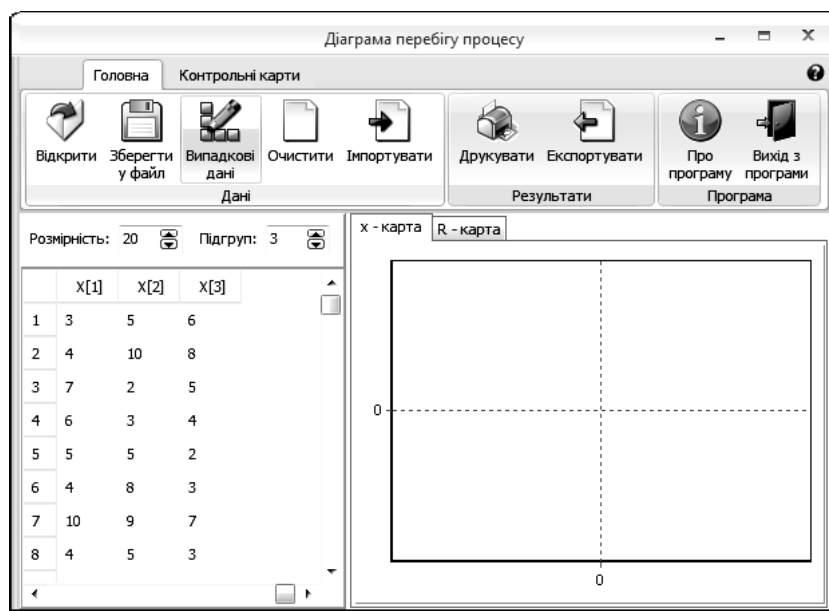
Діаграма перебігу процесу

Головна Контрольні карти

Відкрити Зберегти у файл Випадкові дані Очистити Імпортувати
Дані

Друкувати Експортувати
Результати

Про програму Вихід з програми
Програма

Розмірність: 20 Підгруп: 3

|   | X[1] | X[2] | X[3] |
|---|---|---|---|
| 1 | 3 | 5 | 6 |
| 2 | 4 | 10 | 8 |
| 3 | 7 | 2 | 5 |
| 4 | 6 | 3 | 4 |
| 5 | 5 | 5 | 2 |
| 6 | 4 | 8 | 3 |
| 7 | 10 | 9 | 7 |
| 8 | 4 | 5 | 3 |

x - карта R - карта

0

0